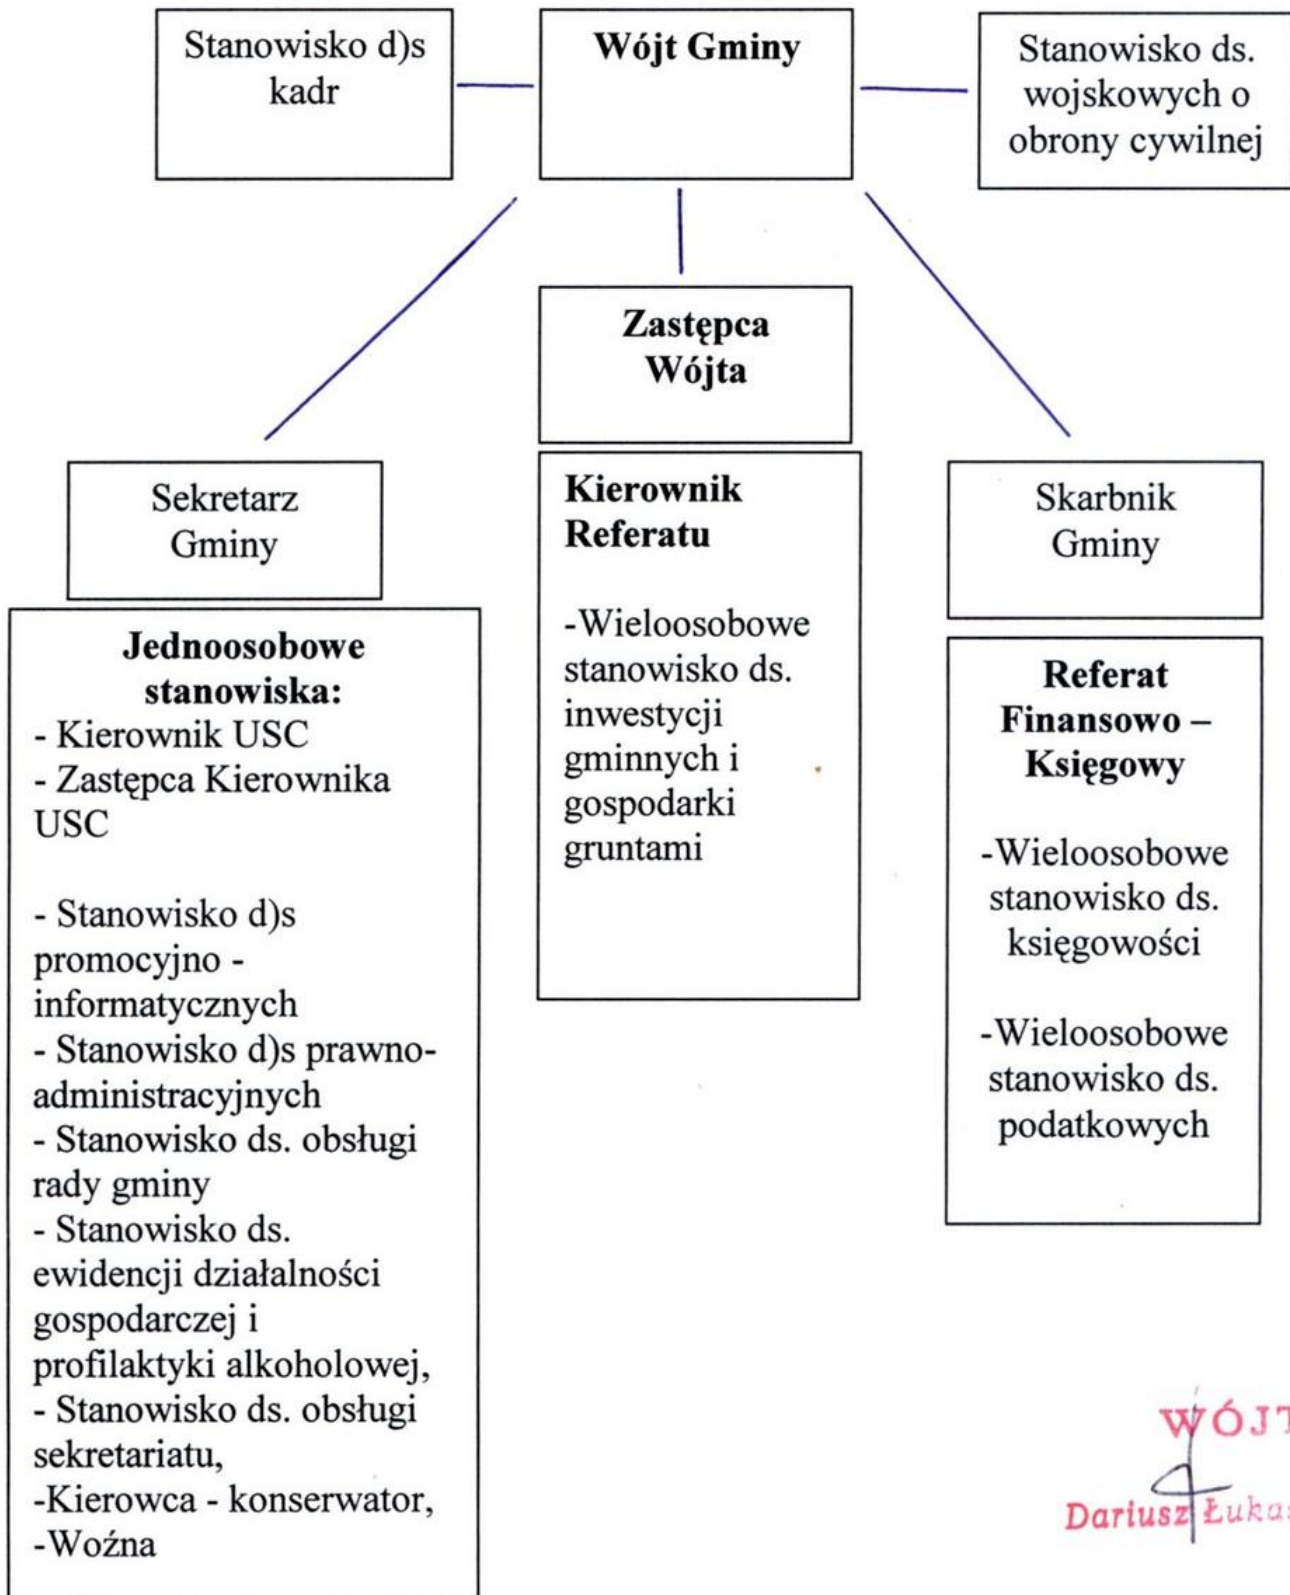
Stanowisko d)s kadr

Wójt Gminy

Stanowisko ds. wojskowych o obrony cywilnej

Zastępca Wójta

Sekretarz Gminy

Kierownik Referatu

-Wieloosobowe stanowisko ds. inwestycji gminnych i gospodarki gruntami

Skarbnik Gminy

Jednoosobowe stanowiska:
- Kierownik USC
- Zastępca Kierownika USC

- Stanowisko d)s promocyjno - informatycznych
- Stanowisko d)s prawno-administracyjnych
- Stanowisko ds. obsługi rady gminy
- Stanowisko ds. ewidencji działalności gospodarczej i profilaktyki alkoholowej,
- Stanowisko ds. obsługi sekretariatu,
-Kierowca - konserwator,
-Woźna

Referat Finansowo – Księgowy

-Wieloosobowe stanowisko ds. księgowości

-Wieloosobowe stanowisko ds. podatkowych

WÓJT
Dariusz Łuka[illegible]